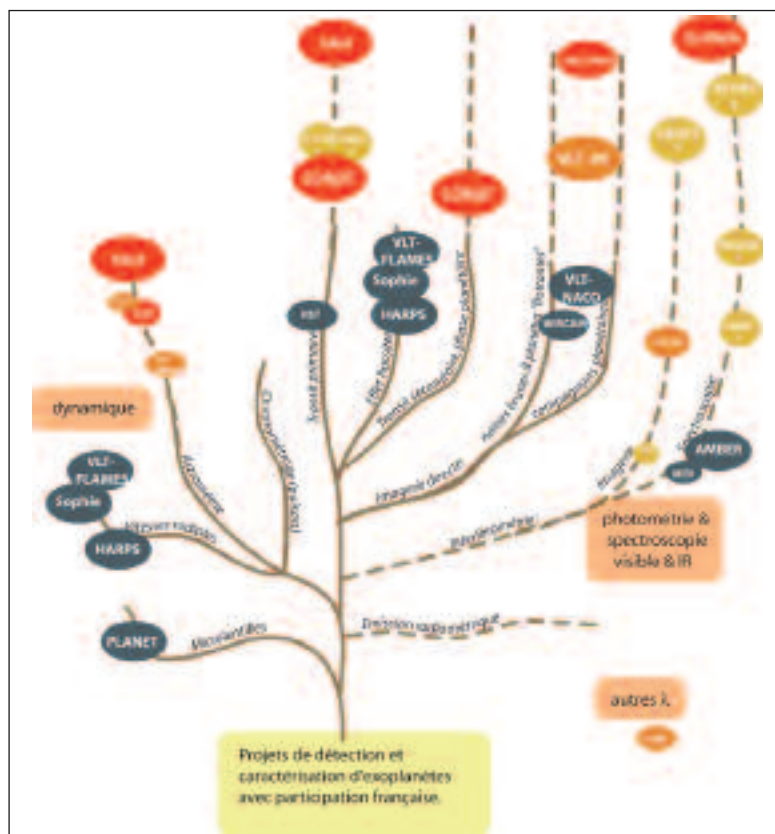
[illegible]

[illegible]

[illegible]

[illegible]

VLT-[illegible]

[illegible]

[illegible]

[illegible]

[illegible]

VLT-FLAMES

Sophie

HARPS

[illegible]

VLT-NACO

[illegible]

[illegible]

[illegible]

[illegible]

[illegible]

dynamique

Transits photométriques

Effet Rossiter

Transits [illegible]

Chronométrie (Pulsars)

Astrométrie

VLT-FLAMES

Sophie

Vitesses radiales

HARPS

Imagerie directe

AMBER

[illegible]

Interférométrie

photométrie & spectroscopie visible & IR

PLANET

Microlentilles

Détection radiométrique

autres λ

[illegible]

Projets de détection et caractérisation d'exoplanètes avec participation française.